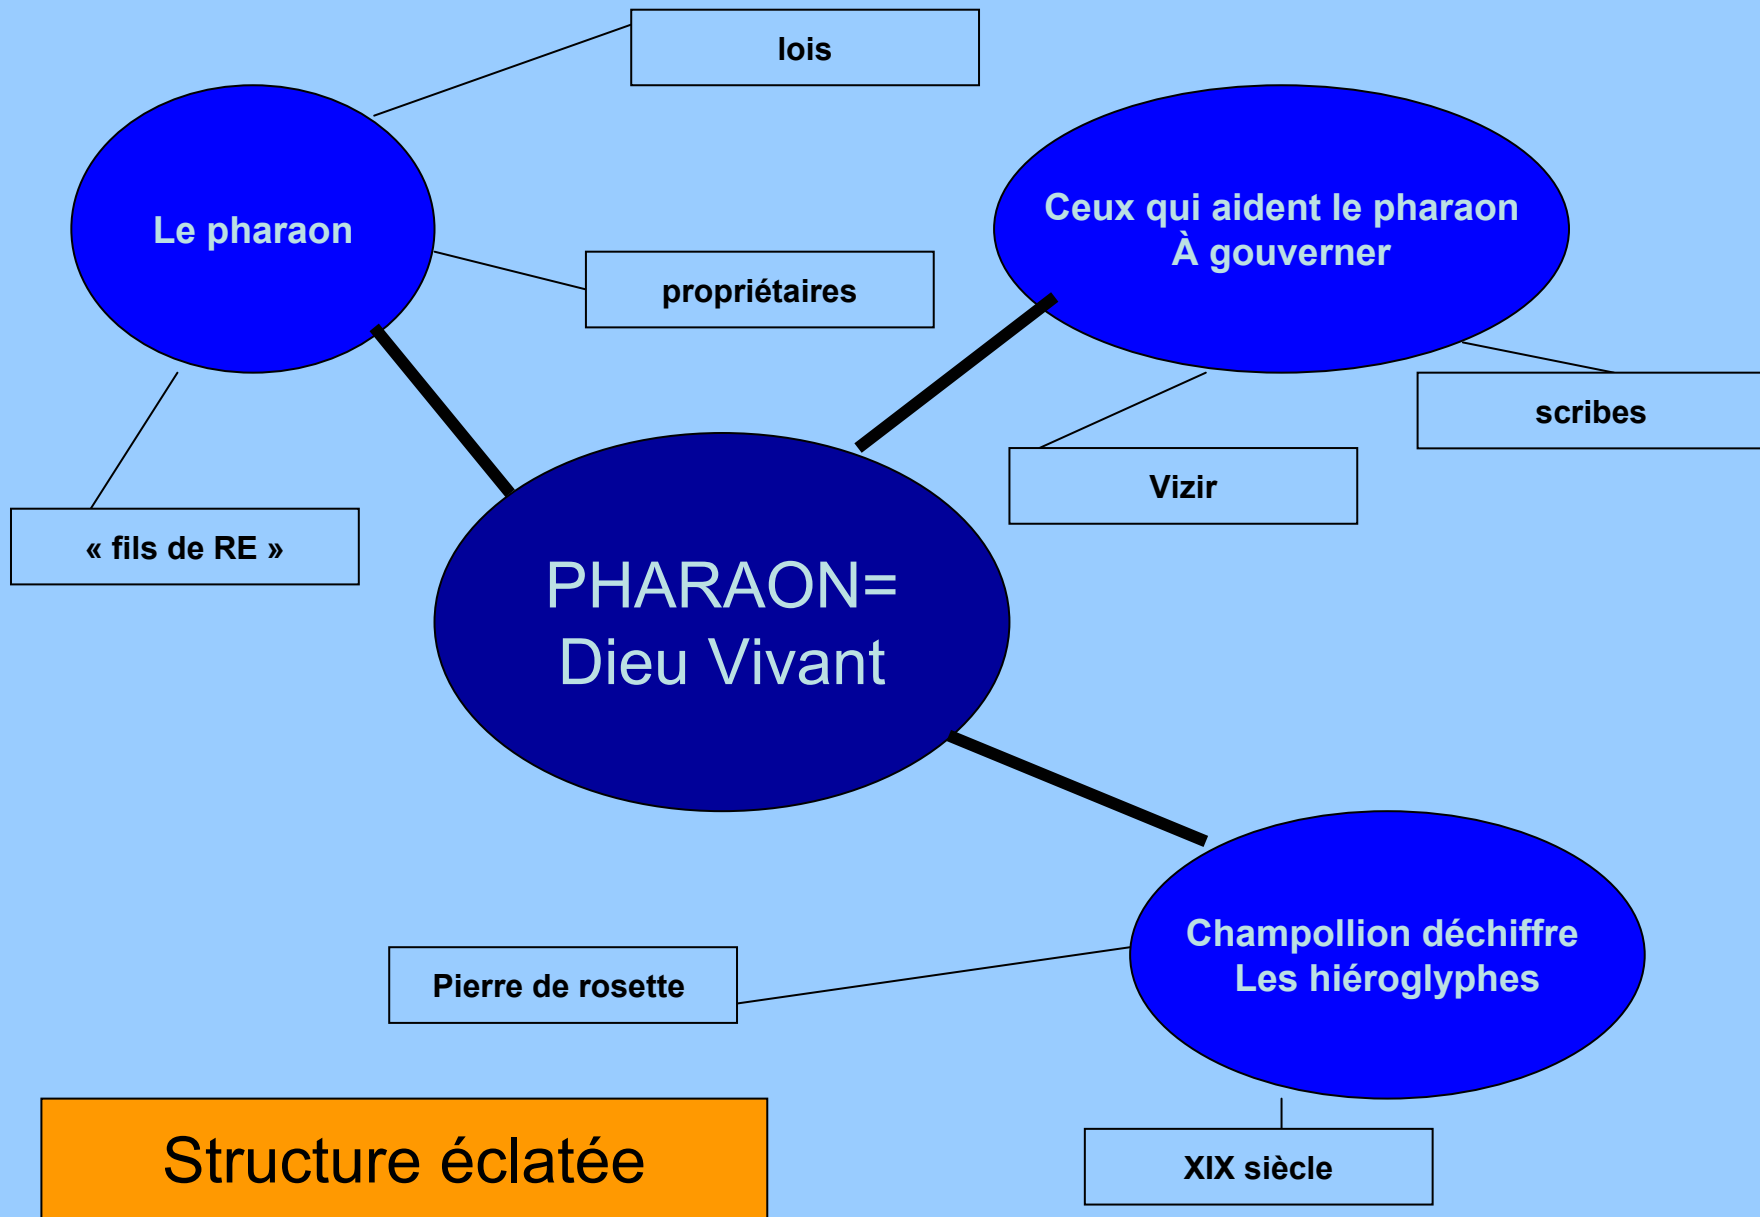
lois

Le pharaon

propriétaires

Ceux qui aident le pharaon
À gouverner

scribes

Vizir

« fils de RE »

PHARAON=
Dieu Vivant

Champollion déchiffre
Les hiéroglyphes

Pierre de rosette

Structure éclatée

XIX siècle